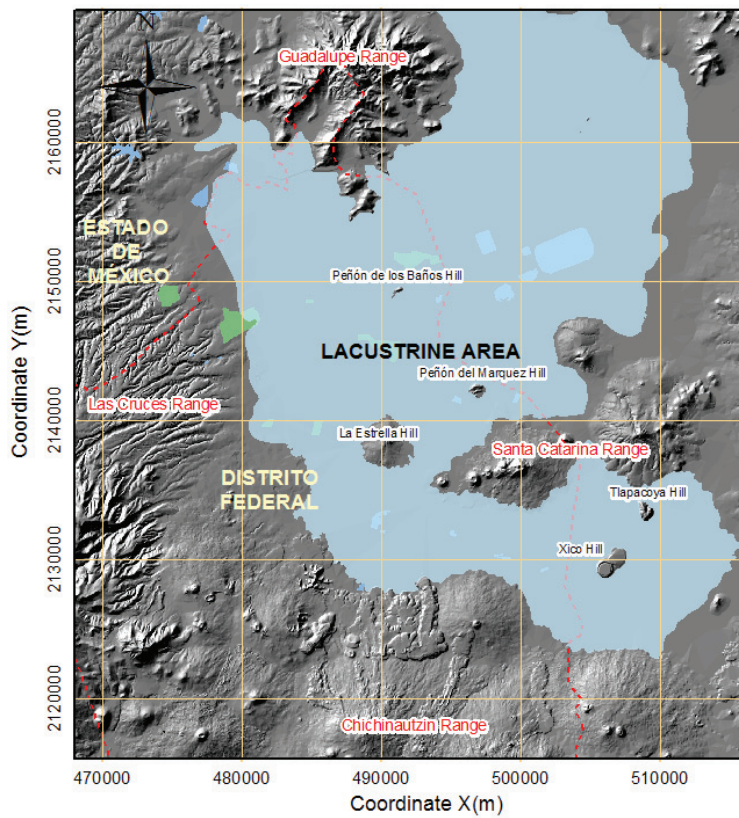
N

Guadalupe Range

ESTADO DE MEXICO

Peñón de los Baños Hill

LACUSTRINE AREA

Peñón del Marquez Hill

Las Cruces Range

La Estrella Hill

Santa Catarina Range

DISTRITO FEDERAL

Tlapacoya Hill

Xico Hill

Chichinautzin Range

Coordinate Y(m)

2160000
2150000
2140000
2130000
2120000

470000
480000
490000
500000
510000

Coordinate X(m)